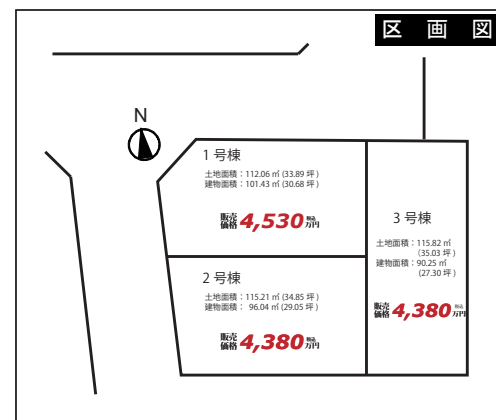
区 画 図

N

1 号棟
土地面積：112.06 ㎡ (33.89 坪)
建物面積：101.43 ㎡ (30.68 坪)
販売価格 4,530 税込万円

2 号棟
土地面積：115.21 ㎡ (34.85 坪)
建物面積： 96.04 ㎡ (29.05 坪)
販売価格 4,380 税込万円

3 号棟
土地面積：115.82 ㎡ (35.03 坪)
建物面積：90.25 ㎡ (27.30 坪)
販売価格 4,380 税込万円